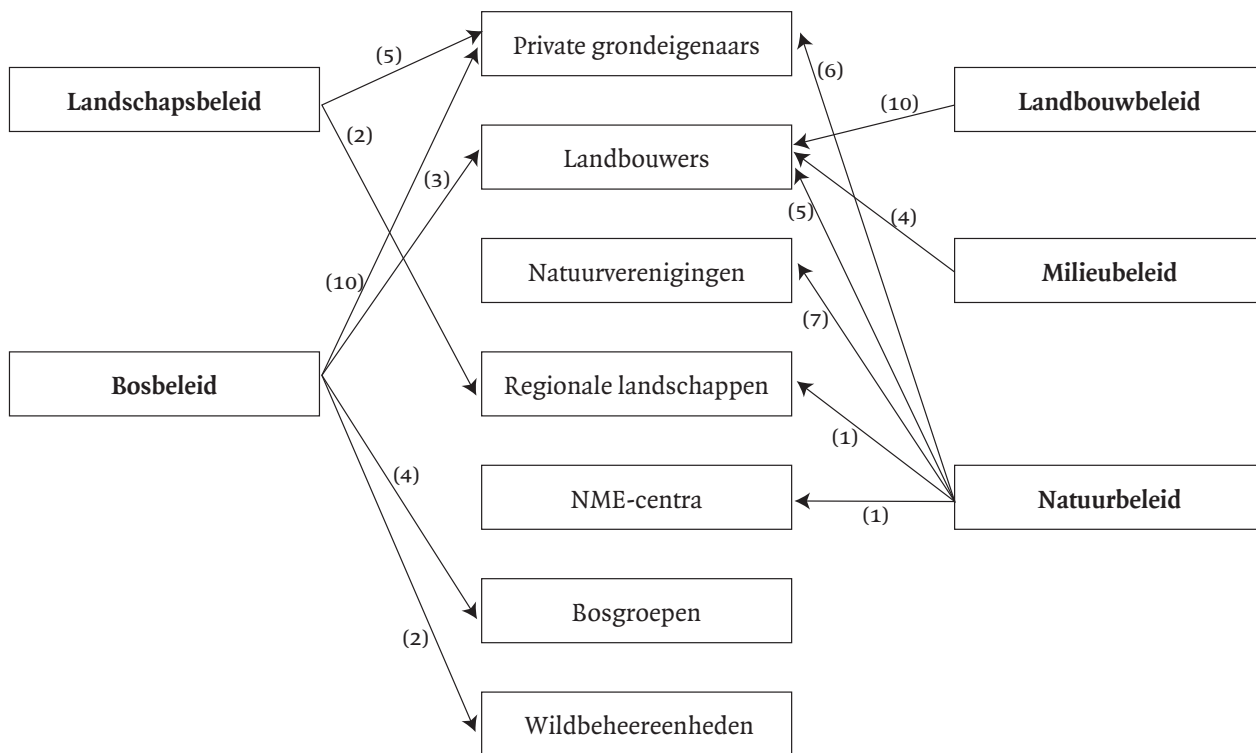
Landschapsbeleid

(5)

(2)

Private grondeigenaars

(6)

(10)

Landbouwbeleid

Landbouwers

(3)

(5)

(4)

Natuurverenigingen

Milieubeleid

(10)

(7)

Bosbeleid

Regionale landschappen

(1)

(4)

NME-centra

(1)

Natuurbeleid

Bosgroepen

(2)

Wildbeheereenheden